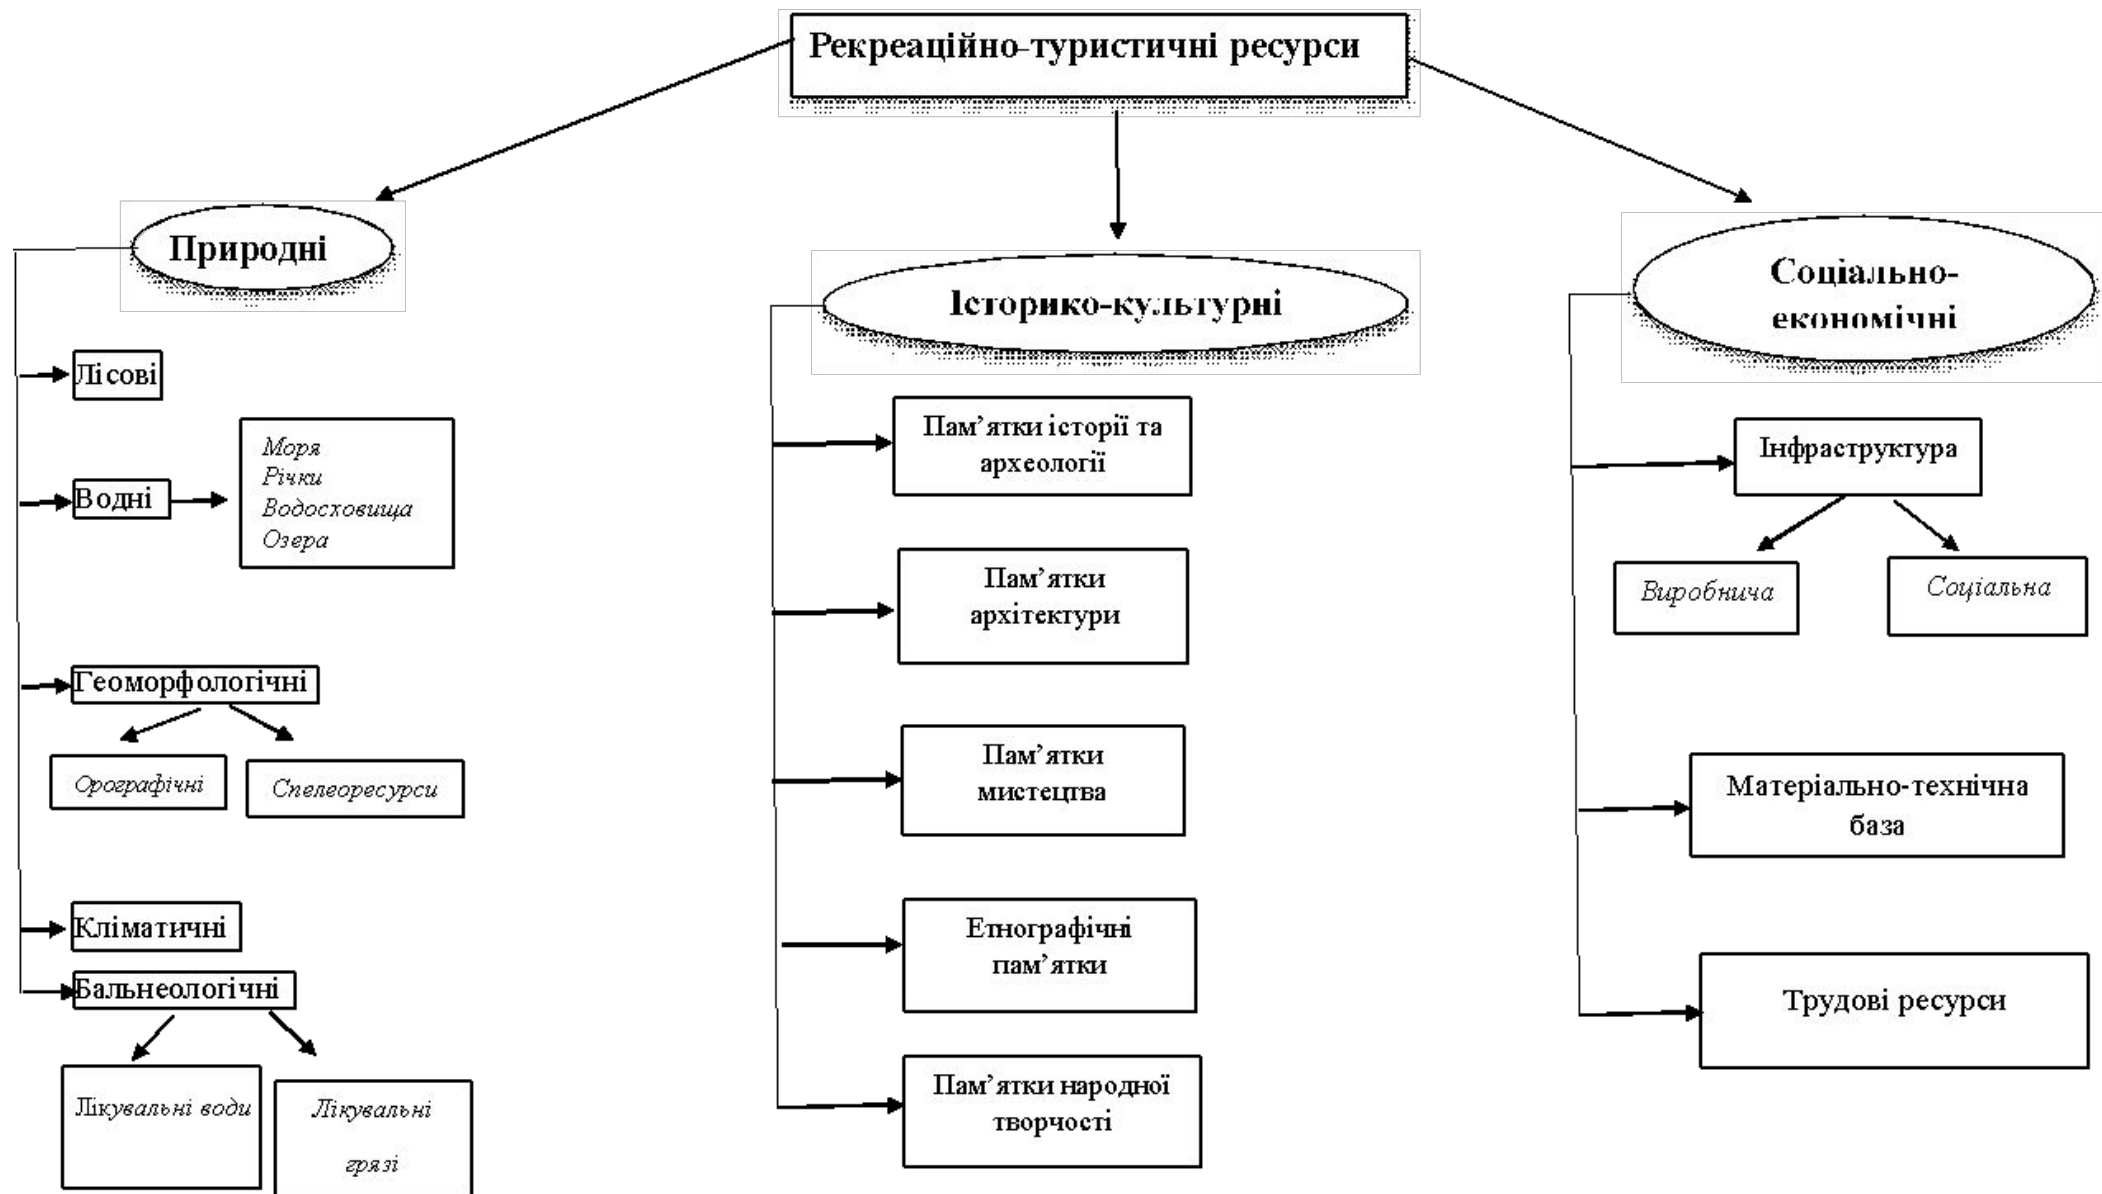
Рекреаційно-туристичні ресурси

Природні

Лісові

Водні

Моря
Річки
Водосховища
Озера

Геоморфологічні

Орографічні

Спелеоресурси

Кліматичні

Бальнеологічні

Лікувальні води

Лікувальні грязі

Історико-культурні

Пам'ятки історії та археології

Пам'ятки архітектури

Пам'ятки мистецтва

Етнографічні пам'ятки

Пам'ятки народної творчості

Соціально-економічні

Інфраструктура

Виробнича

Соціальна

Матеріально-технічна база

Трудові ресурси